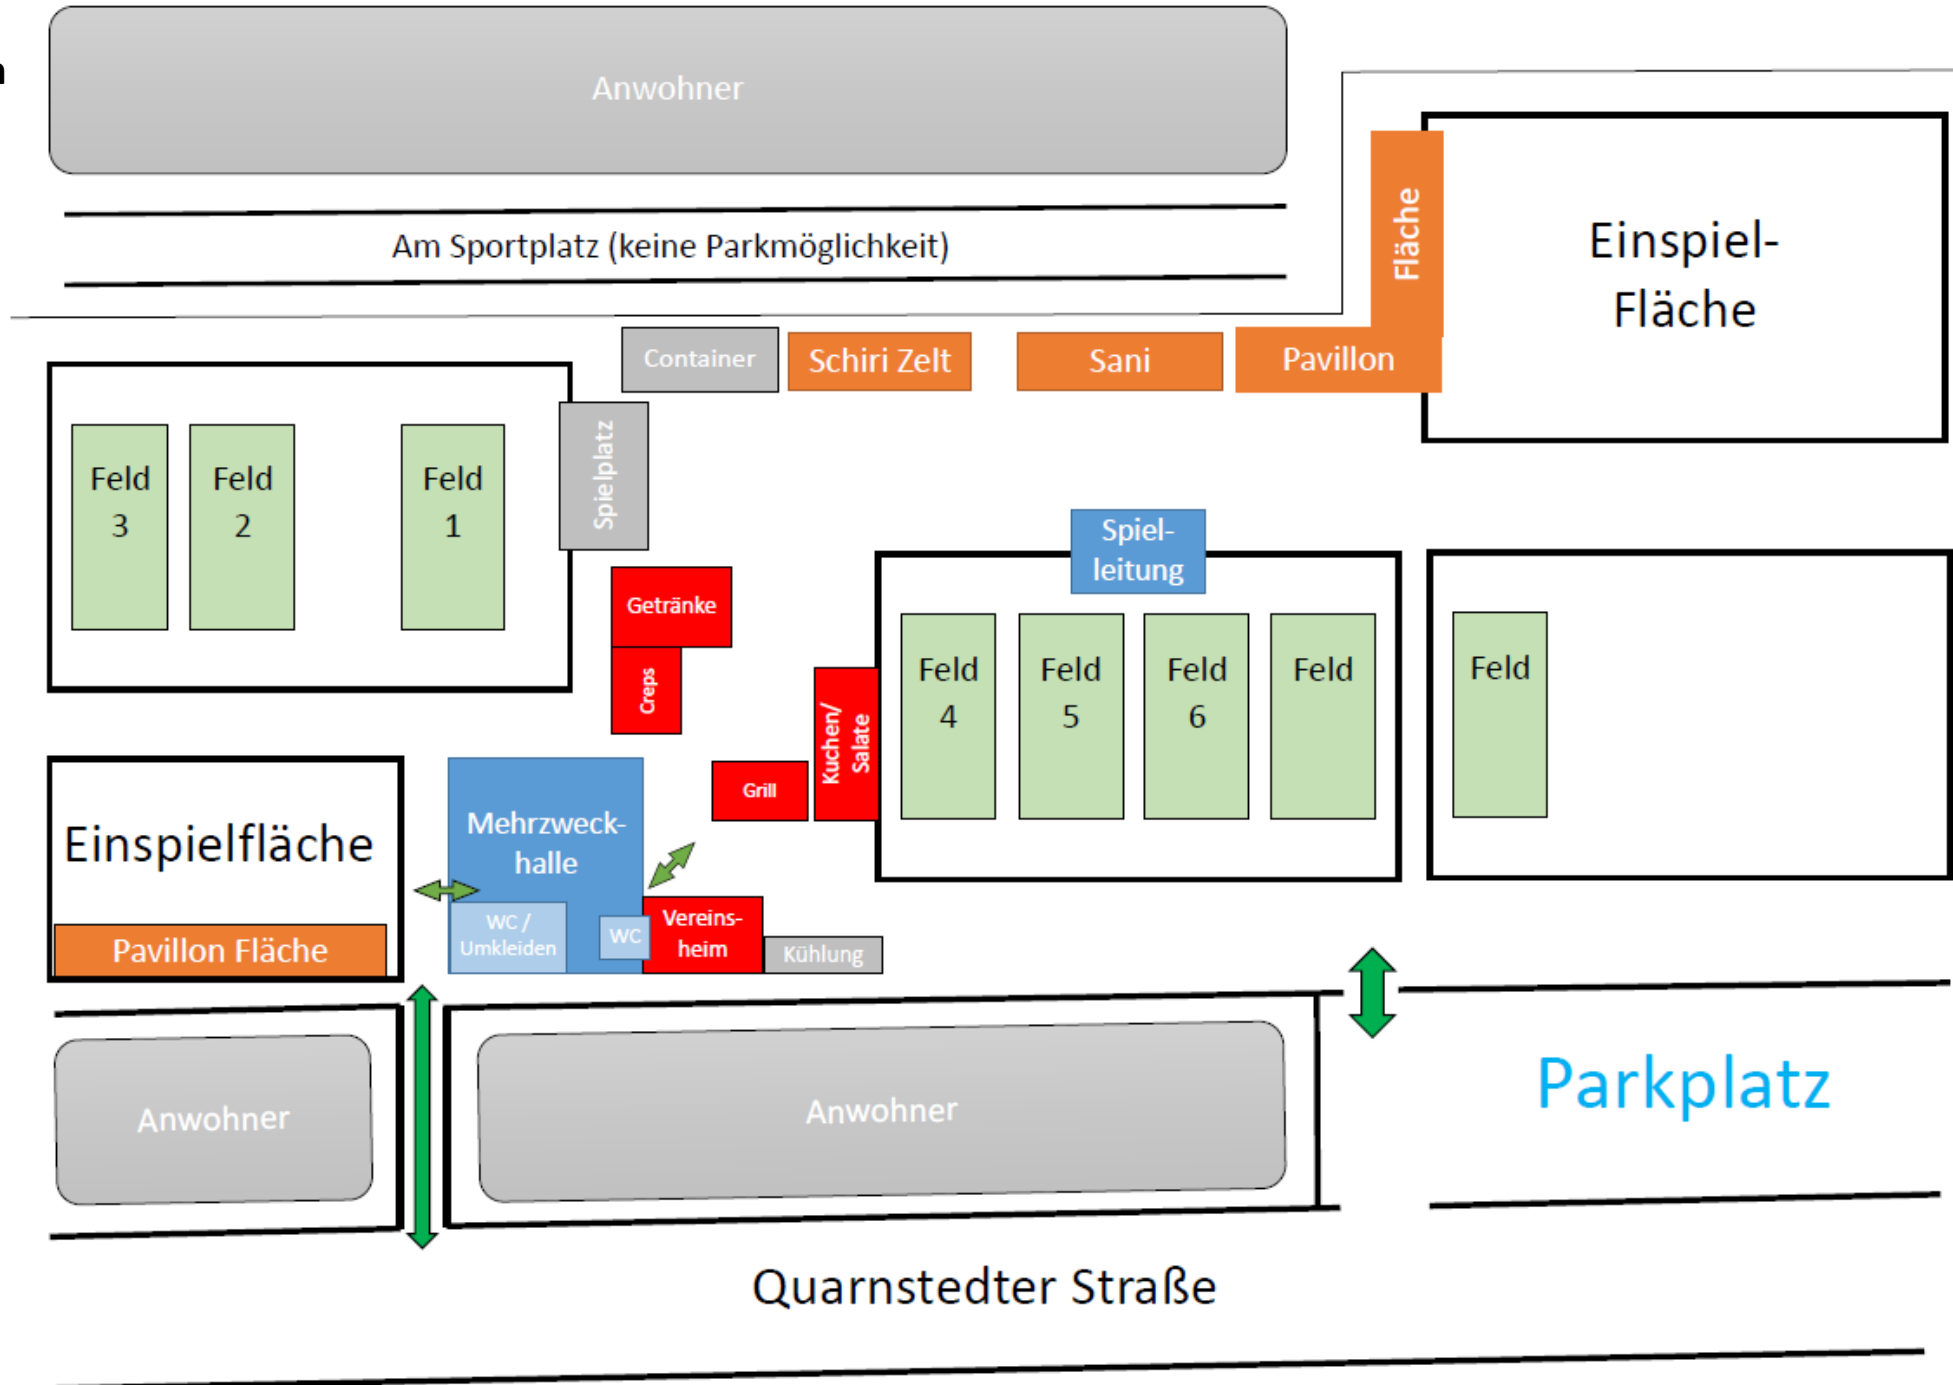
Anwohner

Am Sportplatz (keine Parkmöglichkeit)

Fläche

Einspiel-
Fläche

Container

Schiri Zelt

Sani

Pavillon

Feld 3

Feld 2

Feld 1

Spielplatz

Spiel-
leitung

Getränke

Creps

Kuchen/ Salate

Feld 4

Feld 5

Feld 6

Feld

Feld

Grill

Einspielfläche

Pavillon Fläche

Mehrzweck-
halle

WC / Umkleiden

WC

Vereins-
heim

Kühlung

Anwohner

Anwohner

Parkplatz

Quarnstedter Straße